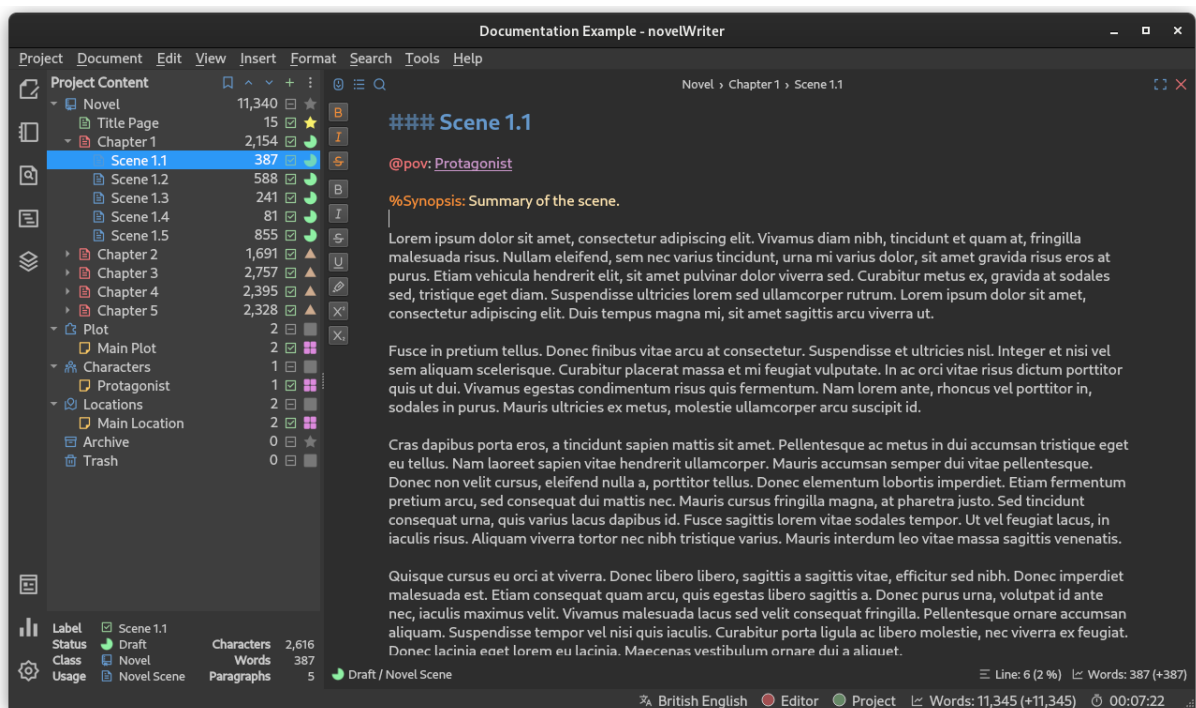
Documentation Example - novelWriter

Project Document Edit View Insert Format Search Tools Help

Project Content

| | | |
|---|---|---|
| Novel | 11,340 | |
| Title Page | 15 | |
| Chapter 1 | 2,154 | |
| Scene 1.1 | 387 | |
| Scene 1.2 | 588 | |
| Scene 1.3 | 241 | |
| Scene 1.4 | 81 | |
| Scene 1.5 | 855 | |
| Chapter 2 | 1,691 | |
| Chapter 3 | 2,757 | |
| Chapter 4 | 2,395 | |
| Chapter 5 | 2,328 | |
| Plot | 2 | |
| Main Plot | 2 | |
| Characters | 1 | |
| Protagonist | 1 | |
| Locations | 2 | |
| Main Location | 2 | |
| Archive | 0 | |
| Trash | 0 | |

Label Scene 1.1
Status Draft
Class Novel
Usage Novel Scene
Characters 2,616
Words 387
Paragraphs 5

Novel › Chapter 1 › Scene 1.1

B I S B I S U X² X₂

### Scene 1.1

@pov: Protagonist

%Synopsis: Summary of the scene.

Lorem ipsum dolor sit amet, consectetur adipiscing elit. Vivamus diam nibh, tincidunt et quam at, fringilla malesuada risus. Nullam eleifend, sem nec varius tincidunt, urna mi varius dolor, sit amet gravida risus eros at purus. Etiam vehicula hendrerit elit, sit amet pulvinar dolor viverra sed. Curabitur metus ex, gravida at sodales sed, tristique eget diam. Suspendisse ultricies lorem sed ullamcorper rutrum. Lorem ipsum dolor sit amet, consectetur adipiscing elit. Duis tempus magna mi, sit amet sagittis arcu viverra ut.

Fusce in pretium tellus. Donec finibus vitae arcu at consectetur. Suspendisse et ultricies nisl. Integer et nisi vel sem aliquam scelerisque. Curabitur placerat massa et mi feugiat vulputate. In ac orci vitae risus dictum porttitor quis ut dui. Vivamus egestas condimentum risus quis fermentum. Nam lorem ante, rhoncus vel porttitor in, sodales in purus. Mauris ultricies ex metus, molestie ullamcorper arcu suscipit id.

Cras dapibus porta eros, a tincidunt sapien mattis sit amet. Pellentesque ac metus in dui accumsan tristique eget eu tellus. Nam laoreet sapien vitae hendrerit ullamcorper. Mauris accumsan semper dui vitae pellentesque. Donec non velit cursus, eleifend nulla a, porttitor tellus. Donec elementum lobortis imperdiet. Etiam fermentum pretium arcu, sed consequat dui mattis nec. Mauris cursus fringilla magna, at pharetra justo. Sed tincidunt consequat urna, quis varius lacus dapibus id. Fusce sagittis lorem vitae sodales tempor. Ut vel feugiat lacus, in iaculis risus. Aliquam viverra tortor nec nibh tristique varius. Mauris interdum leo vitae massa sagittis venenatis.

Quisque cursus eu orci at viverra. Donec libero libero, sagittis a sagittis vitae, efficitur sed nibh. Donec imperdiet malesuada est. Etiam consequat quam arcu, quis egestas libero sagittis a. Donec purus urna, volutpat id ante nec, iaculis maximus velit. Vivamus malesuada lacus sed velit consequat fringilla. Pellentesque ornare accumsan aliquam. Suspendisse tempor vel nisi quis iaculis. Curabitur porta ligula ac libero molestie, nec viverra ex feugiat. Donec lacinia eget lorem eu lacinia. Maecenas vestibulum ornare dui a aliquet.

Draft / Novel Scene
Line: 6 (2 %) Words: 387 (+387)

British English Editor Project Words: 11,345 (+11,345) 00:07:22